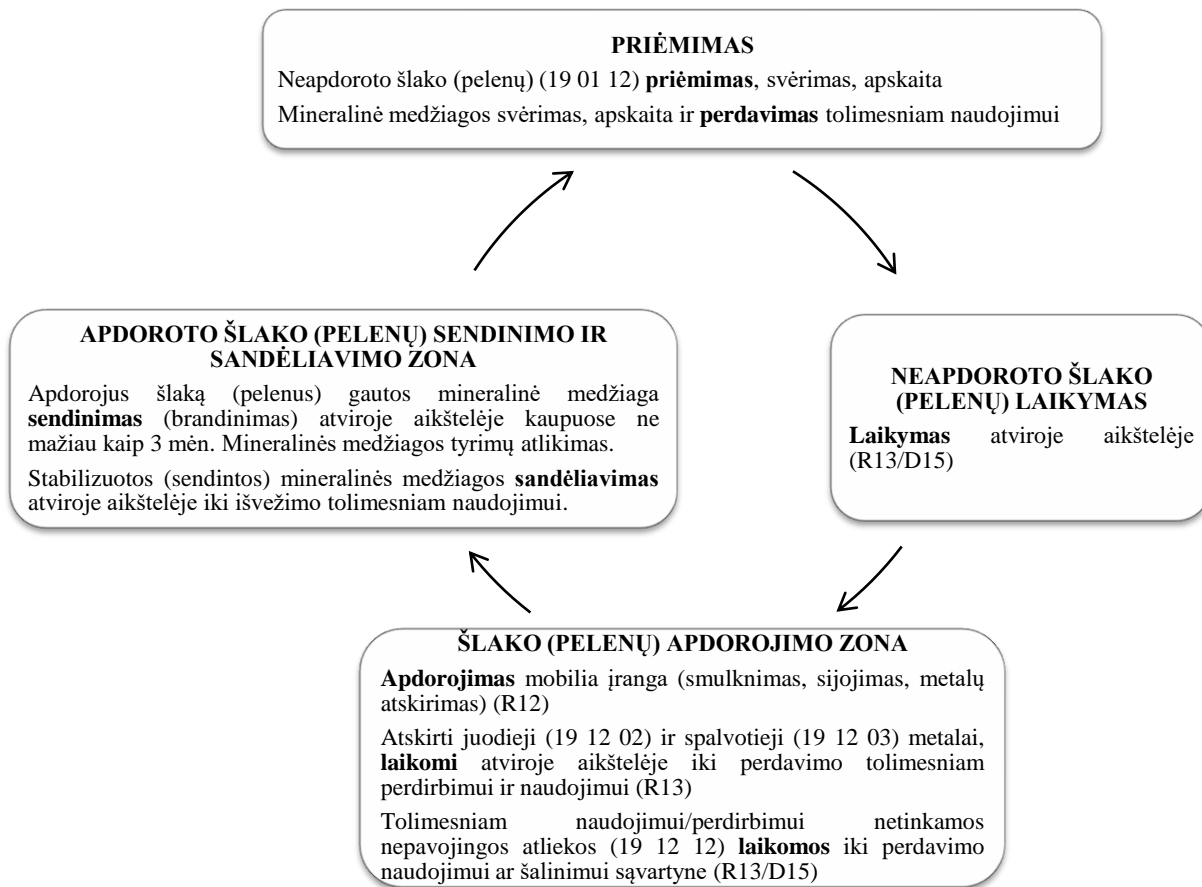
PRIĖMIMAS

Neapdoroto šlako (pelenų) (19 01 12) priėmimas, svėrimas, apskaita

Mineralinė medžiagos svėrimas, apskaita ir perdavimas tolimesniam naudojimui

APDOROTO ŠLAKO (PELENŲ) SENDINIMO IR SANDĖLIAVIMO ZONA

Apdorojus šlaką (pelenus) gautos mineralinė medžiaga sendinimas (brandinimas) atviroje aikštelėje kaupuose ne mažiau kaip 3 mėn. Mineralinės medžiagos tyrimų atlikimas.

Stabilizuotos (sendintos) mineralinės medžiagos sandėliavimas atviroje aikštelėje iki išvežimo tolimesniam naudojimui.

NEAPDOROTO ŠLAKO (PELENŲ) LAIKYMAS

Laikymas atviroje aikštelėje (R13/D15)

ŠLAKO (PELENŲ) APDOROJIMO ZONA

Apdorojimas mobilia įranga (smulknimas, sijojimas, metalų atskirimas) (R12)

Atskirti juodieji (19 12 02) ir spalvotieji (19 12 03) metalai, laikomi atviroje aikštelėje iki perdavimo tolimesniam perdirbimui ir naudojimui (R13)

Tolimesniam naudojimui/perdirbimui netinkamos nepavojingos atliekos (19 12 12) laikomos iki perdavimo naudojimui ar šalinimui sąvartyne (R13/D15)